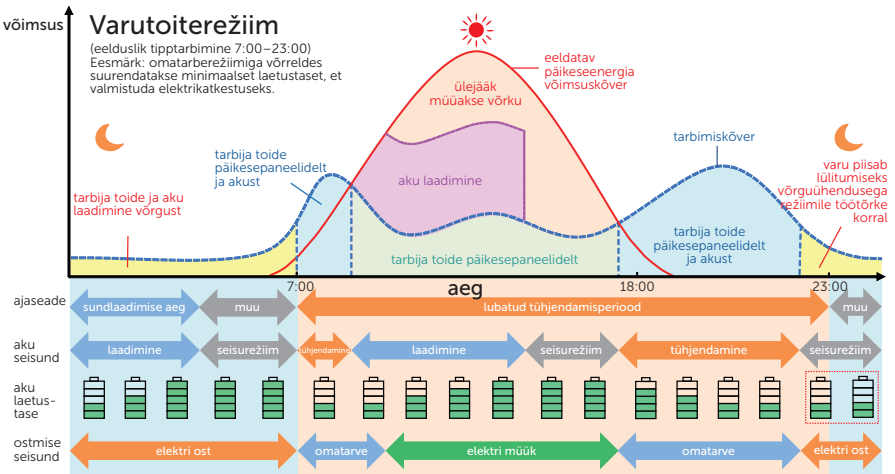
võimsus

Varutoiterežiim

(eelduslik tipptarbimine 7:00–23:00)
Eesmärk: omatarberežiimiga võrreldes suurendatakse minimaalset laetustaset, et valmistuda elektrikatkestuseks.

eeldatav päikeseenergia võimsuskõver

ülejääk müüakse võrku

tarbija toide päikesepaneelidelt ja akust

aku laadimine

tarbimiskõver

tarbija toide ja aku laadimine võrgust

varu piisab lülitumiseks võrguühendusega režiimile töötõrke korral

tarbija toide päikesepaneelidelt

tarbija toide päikesepaneelidelt ja akust

7:00

aeg

18:00

23:00

ajaseade

sundlaadimise aeg

muu

lubatud tühjendamisperiood

muu

aku seisund

laadimine

seisurežiim

tühjendamine

laadimine

seisurežiim

tühjendamine

seisurežiim

aku laetus-tase

ostmise seisund

elektri ost

omatarve

elektri müük

omatarve

elektri ost